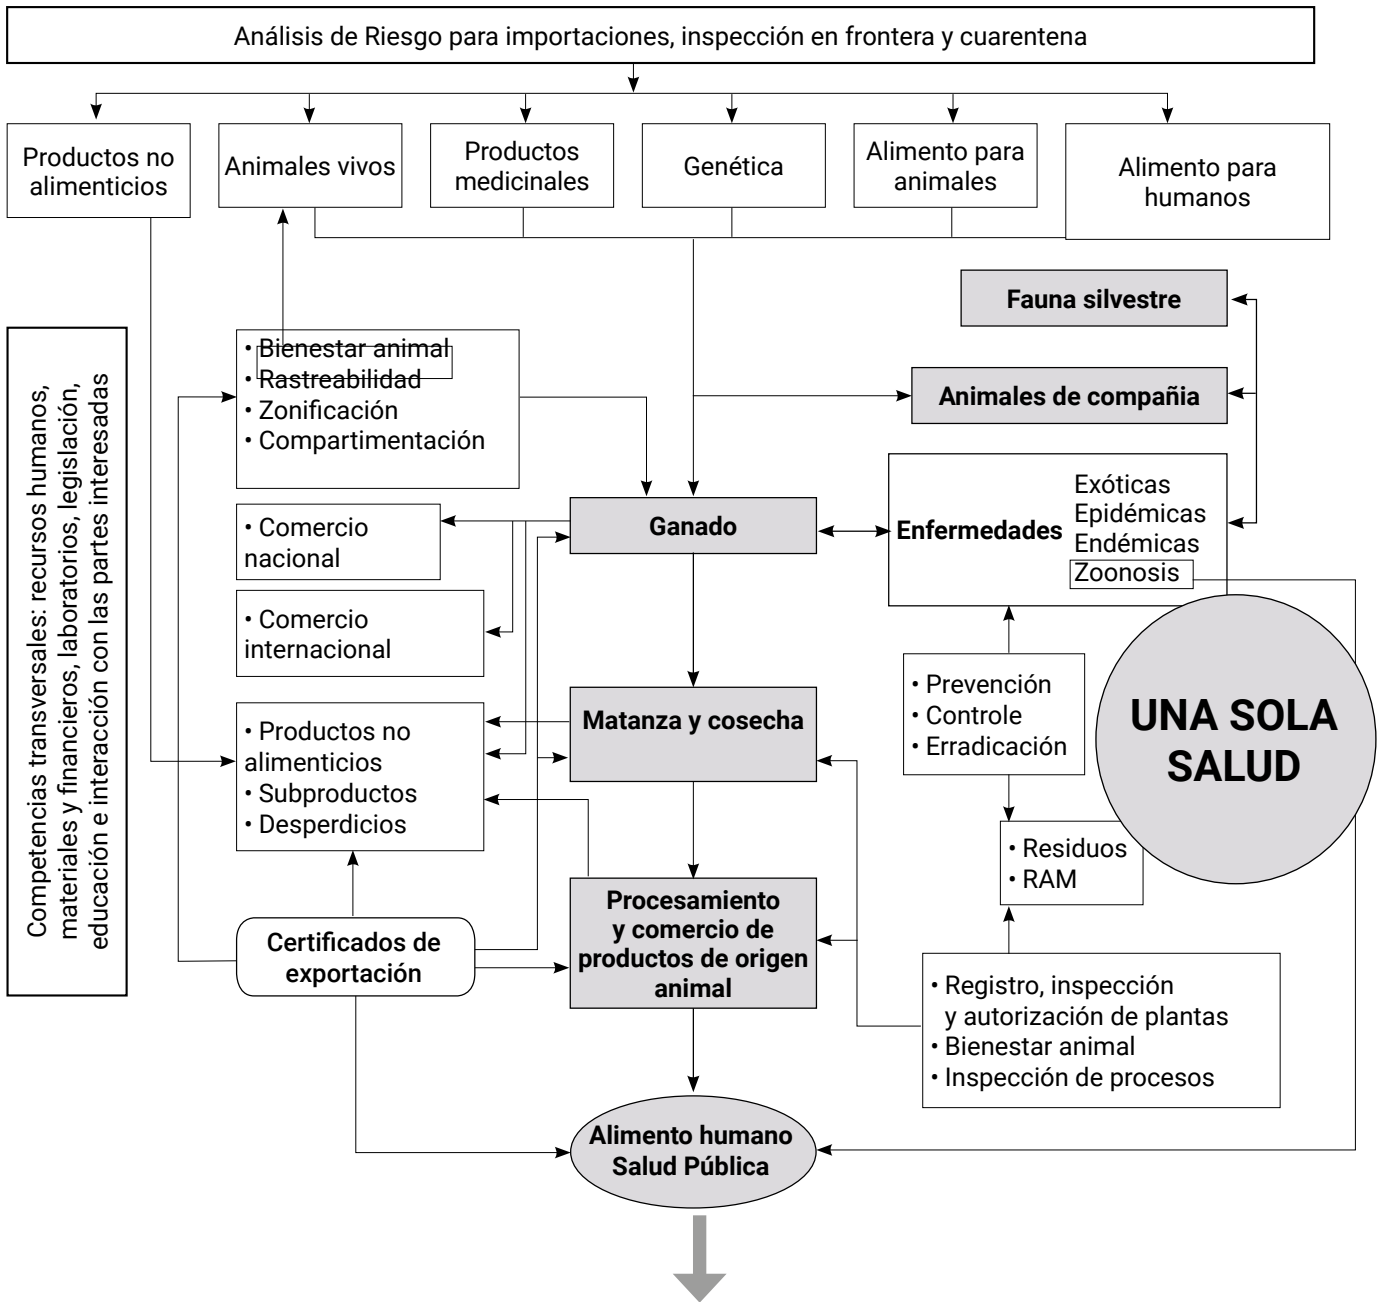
Análisis de Riesgo para importaciones, inspección en frontera y cuarentena

Productos no alimenticios

Animales vivos

Productos medicinales

Genética

Alimento para animales

Alimento para humanos

Fauna silvestre

Competencias transversales: recursos humanos, materiales y financieros, laboratorios, legislación, educación e interacción con las partes interesadas

• Bienestar animal
• Rastreabilidad
• Zonificación
• Compartimentación

Animales de compañia

Enfermedades

Exóticas
Epidémicas
Endémicas
Zoonosis

• Comercio nacional

Ganado

• Comercio internacional

• Prevención
• Controle
• Erradicación

UNA SOLA SALUD

• Productos no alimenticios
• Subproductos
• Desperdicios

Matanza y cosecha

• Residuos
• RAM

Certificados de exportación

Procesamiento y comercio de productos de origen animal

• Registro, inspección y autorización de plantas
• Bienestar animal
• Inspección de procesos

Alimento humano
Salud Pública